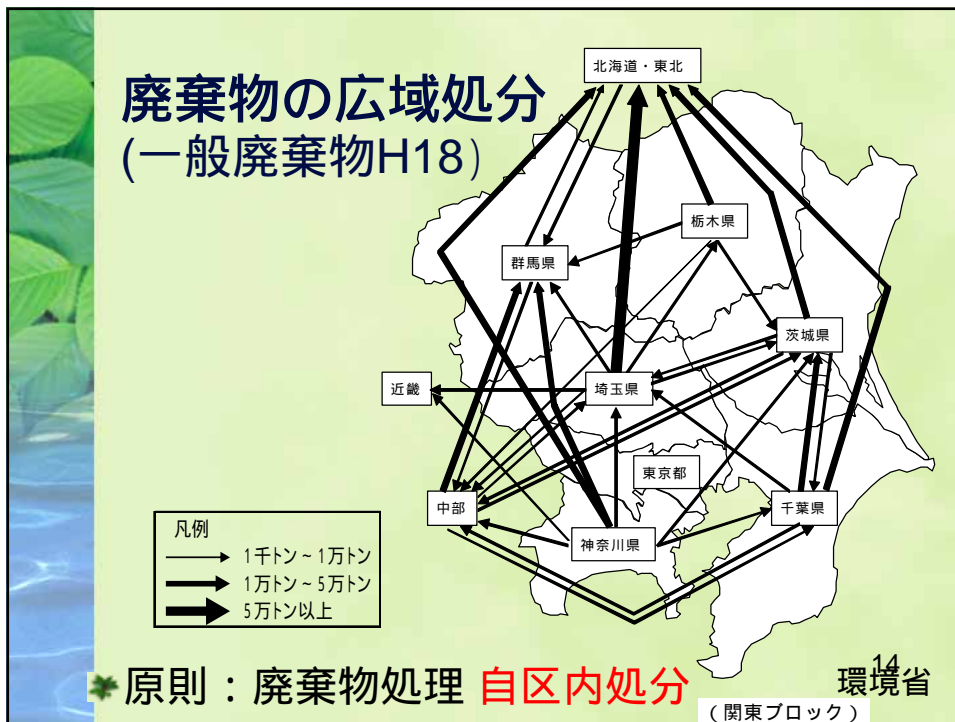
廃棄物の広域処分
(一般廃棄物H18)

北海道・東北

栃木県

群馬県

茨城県

近畿

埼玉県

東京都

中部

千葉県

神奈川県

凡例
1千トン～1万トン
1万トン～5万トン
5万トン以上

原則：廃棄物処理 自区内処分

14

環境省

（関東ブロック）